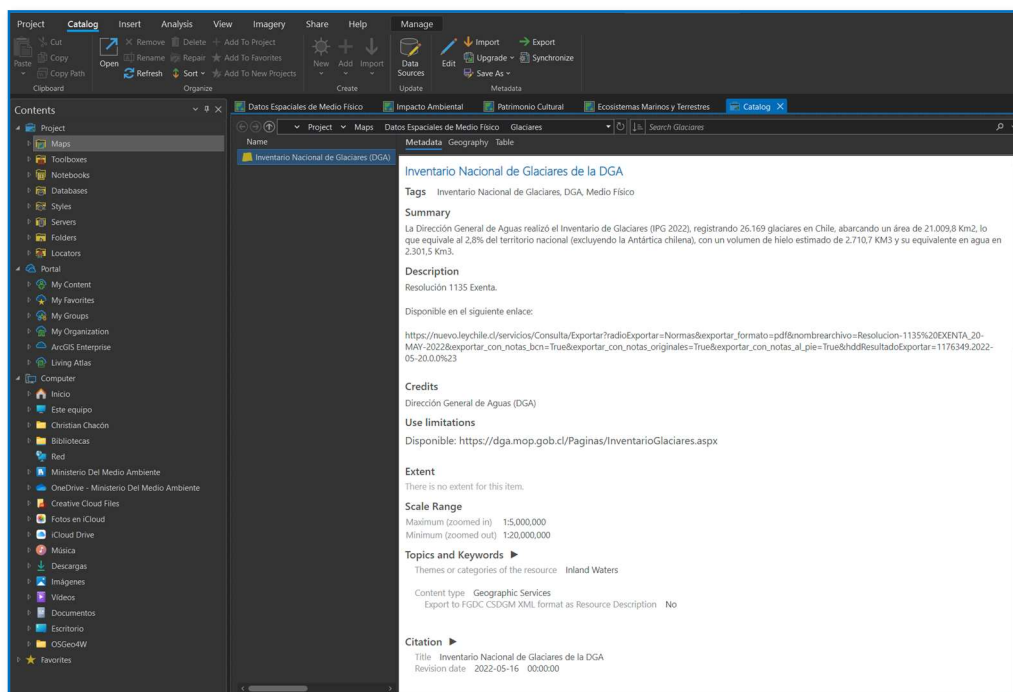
Project Catalog Insert Analysis View Imagery Share Help Manage

Paste Cut Copy Copy Path Clipboard
Open Remove Delete Add To Project Rename Repair Add To Favorites Refresh Sort Add To New Projects Organize
New Add Import Create
Data Sources Update
Edit Import Upgrade Save As Export Synchronize Metadata

Contents

Project
Maps
Toolboxes
Notebooks
Databases
Styles
Servers
Folders
Locators
Portal
My Content
My Favorites
My Groups
My Organization
ArcGIS Enterprise
Living Atlas
Computer
Inicio
Este equipo
Christian Chacón
Bibliotecas
Red
Ministerio Del Medio Ambiente
OneDrive - Ministerio Del Medio Ambiente
Creative Cloud Files
Fotos en iCloud
iCloud Drive
Música
Descargas
Imágenes
Videos
Documentos
Escritorio
OSGeo4W
Favorites

Datos Espaciales de Medio Físico | Impacto Ambiental | Patrimonio Cultural | Ecosistemas Marinos y Terrestres | Catalog

Project > Maps > Datos Espaciales de Medio Físico > Glaciares
Search Glaciares

Name
Inventario Nacional de Glaciares (DGA)

Metadata Geography Table

Inventario Nacional de Glaciares de la DGA

Tags Inventario Nacional de Glaciares, DGA, Medio Físico

Summary
La Dirección General de Aguas realizó el Inventario de Glaciares (IPG 2022), registrando 26.169 glaciares en Chile, abarcando un área de 21.009,8 Km2, lo que equivale al 2,8% del territorio nacional (excluyendo la Antártica chilena), con un volumen de hielo estimado de 2.710,7 KM3 y su equivalente en agua en 2.301,5 Km3.

Description
Resolución 1135 Exenta.

Disponible en el siguiente enlace:

https://nuevo.leychile.cl/servicios/Consulta/Exportar?radioExportar=Normas&exportar_formato=pdf&nombrearchivo=Resolucion-1135%20EXENTA_20-MAY-2022&exportar_con_notas_bcn=True&exportar_con_notas_originales=True&exportar_con_notas_al_pie=True&hddResultadoExportar=1176349.2022-05-20.0.0%23

Credits
Dirección General de Aguas (DGA)

Use limitations
Disponible: https://dga.mop.gob.cl/Paginas/InventarioGlaciares.aspx

Extent
There is no extent for this item.

Scale Range
Maximum (zoomed in) 1:5,000,000
Minimum (zoomed out) 1:20,000,000

Topics and Keywords ▶
Themes or categories of the resource Inland Waters

Content type Geographic Services
Export to FGDC CSDGM XML format as Resource Description No

Citation ▶
Title Inventario Nacional de Glaciares de la DGA
Revision date 2022-05-16 00:00:00